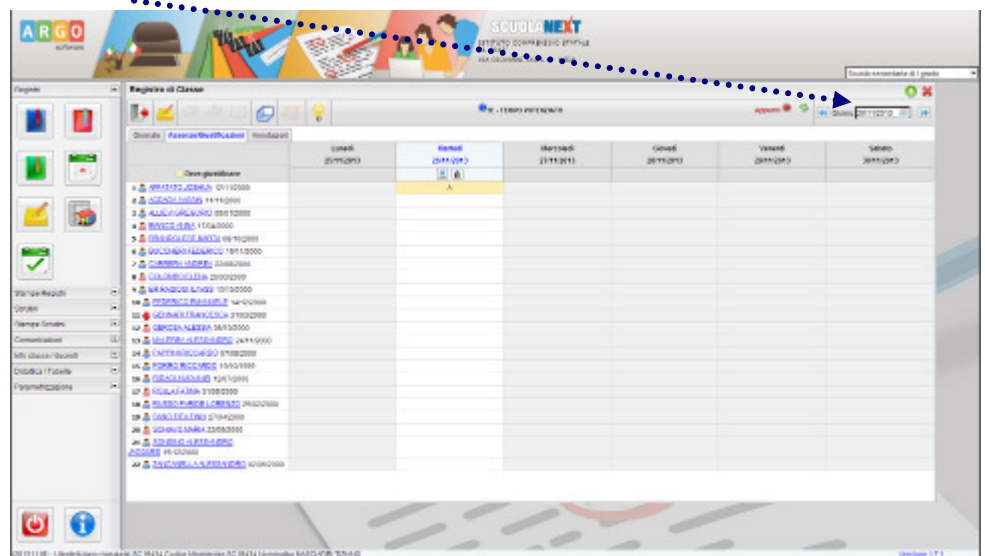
ARGO
software

SCUOLANEXT
ISTITUTO COMPRENSIVO STATALE

Scuola secondaria di I grado

Registri

Registro di Classe

Appello

Giorno 26/11/2013

Giornale | Assenze/Giustificazioni | Annotazioni

| Giorni giustificare | Lunedì 25/11/2013 | Martedì 26/11/2013 | Mercoledì 27/11/2013 | Giovedì 28/11/2013 | Venerdì 29/11/2013 | Sabato 30/11/2013 |
|---|---|---|---|---|---|---|
| 1 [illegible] | | A | | | | |
| 2 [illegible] | | | | | | |
| 3 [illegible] | | | | | | |
| 4 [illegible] | | | | | | |
| 5 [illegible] | | | | | | |
| 6 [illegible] | | | | | | |
| 7 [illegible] | | | | | | |
| 8 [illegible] | | | | | | |
| 9 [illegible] | | | | | | |
| 10 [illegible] | | | | | | |
| 11 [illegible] | | | | | | |
| 12 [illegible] | | | | | | |
| 13 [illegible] | | | | | | |
| 14 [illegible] | | | | | | |
| 15 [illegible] | | | | | | |
| 16 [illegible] | | | | | | |
| 17 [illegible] | | | | | | |
| 18 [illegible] | | | | | | |
| 19 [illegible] | | | | | | |
| 20 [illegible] | | | | | | |
| 21 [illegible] | | | | | | |
| 22 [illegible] | | | | | | |

Stampe Registri
Scrutini
Stampe Scrutini
Comunicazioni
Info classe / Docenti
Didattica / Tabelle
Parametrizzazione

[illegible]